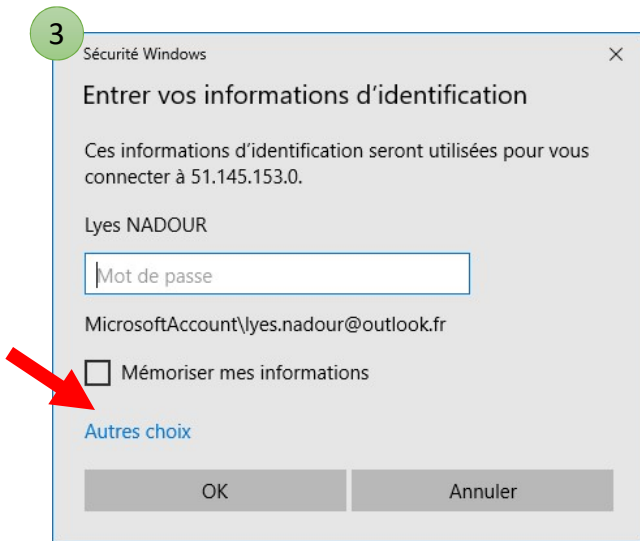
3

Sécurité Windows

×

Entrer vos informations d'identification

Ces informations d'identification seront utilisées pour vous connecter à 51.145.153.0.

Lyes NADOUR

Mot de passe

MicrosoftAccount\lyes.nadour@outlook.fr

Mémoriser mes informations

Autres choix

OK

Annuler